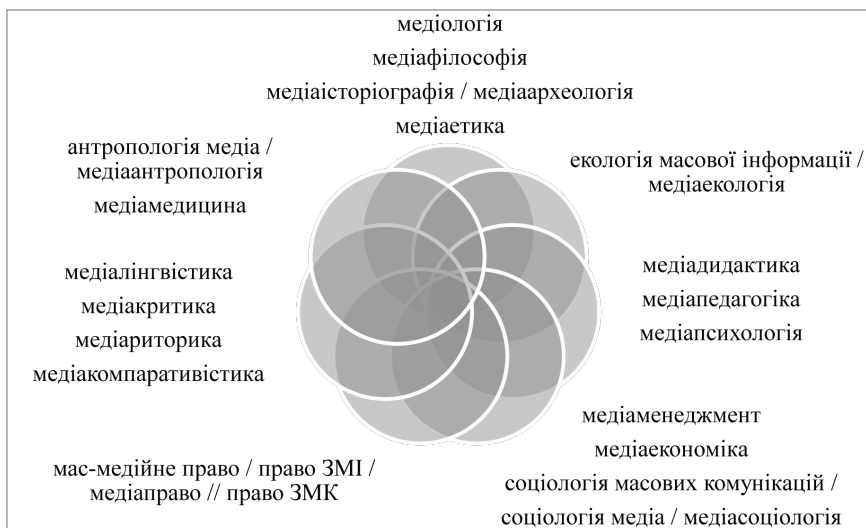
медіологія
медіафілософія
медіаісторіографія / медіаархеологія
медіаетика

антропологія медіа / медіаантропологія
медіамедицина

екологія масової інформації / медіаекологія

медіалінгвістика
медіакритика
медіариторика
медіакомпаративістика

медіадидактика
медіапедагогіка
медіапсихологія

медіаменеджмент
медіаекономіка
соціологія масових комунікацій / соціологія медіа / медіасоціологія

мас-медійне право / право ЗМІ / медіаправо // право ЗМК